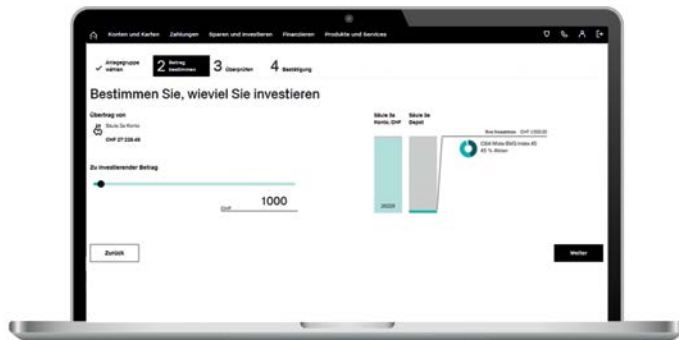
Konten und Karten Zahlungen Sparen und Investieren Finanzieren Produkte und Services

Anlagegruppe wählen
2 Betrag bestimmen
3 Überprüfen
4 Bestätigung

Bestimmen Sie, wieviel Sie investieren

Übertrag von
Säule 3a Konto
CHF 27 228.45

Zu investierender Betrag
CHF 1000

Säule 3a Konto, CHF
Säule 3a Depot
26228
Ihre Investition CHF 1000.00
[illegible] 45
45 % Aktien

Zurück
Weiter